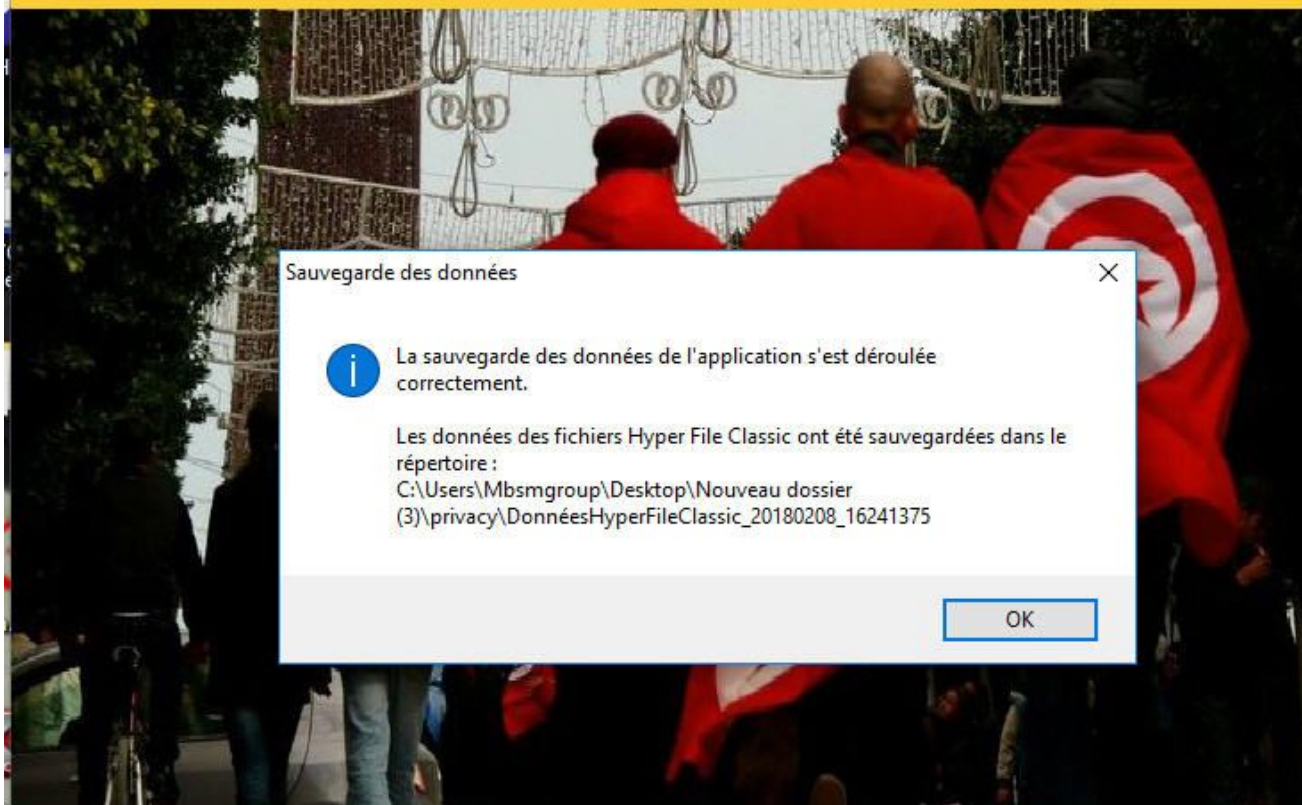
Sauvegarde des données

La sauvegarde des données de l'application s'est déroulée correctement.

Les données des fichiers Hyper File Classic ont été sauvegardées dans le répertoire :
C:\Users\Mbsmgroup\Desktop\Nouveau dossier (3)\privacy\DonnéesHyperFileClassic_20180208_16241375

OK